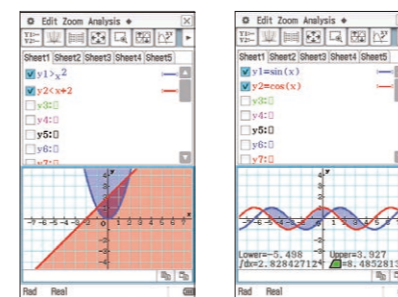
Edit Zoom Analysis

Sheet1 Sheet2 Sheet3 Sheet4 Sheet5

y1>x^2
y2<x+2
y3:
y4:
y5:
y6:

Rad Real

Edit Zoom Analysis

Sheet1 Sheet2 Sheet3 Sheet4 Sheet5

y1=sin(x)
y2=cos(x)
y3:
y4:
y5:
y6:
y7:

Lower=-5.498 Upper=3.927
∫dx=2.82842712 ∫dx=8.4852813

Rad Real